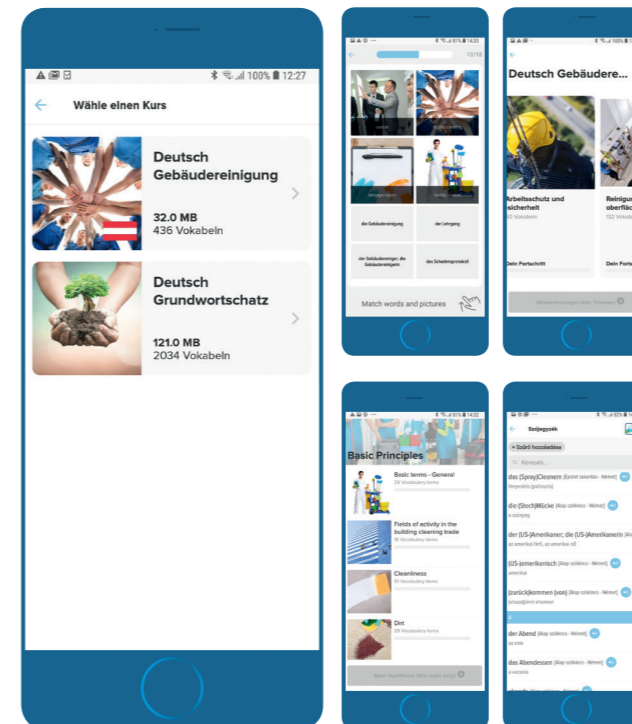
100% 12:27

Wähle einen Kurs

Deutsch Gebäudereinigung
32.0 MB
436 Vokabeln

Deutsch Grundwortschatz
121.0 MB
2034 Vokabeln

10/10

die Gebäudereinigung
der Lehrgang
der Gebäudereiniger, die Gebäudereinigerin
das Schadensprotokoll

Match words and pictures

Deutsch Gebäudere...

Arbeitsschutz und sicherheit
Reinigu oberfläc

Dein Portschritt

Basic Principles

Basic terms - General

Fields of activity in the building cleaning trade

Cleanliness

Dirt

Szójegyzék

Keresés...

das (Spray)Cleanern
die (Stech)Mücke
der (US-)Amerikaner, die (US-)Amerikanerin
(US-)amerikanisch
(zurück)kommen (von)
der Abend
das Abendessen